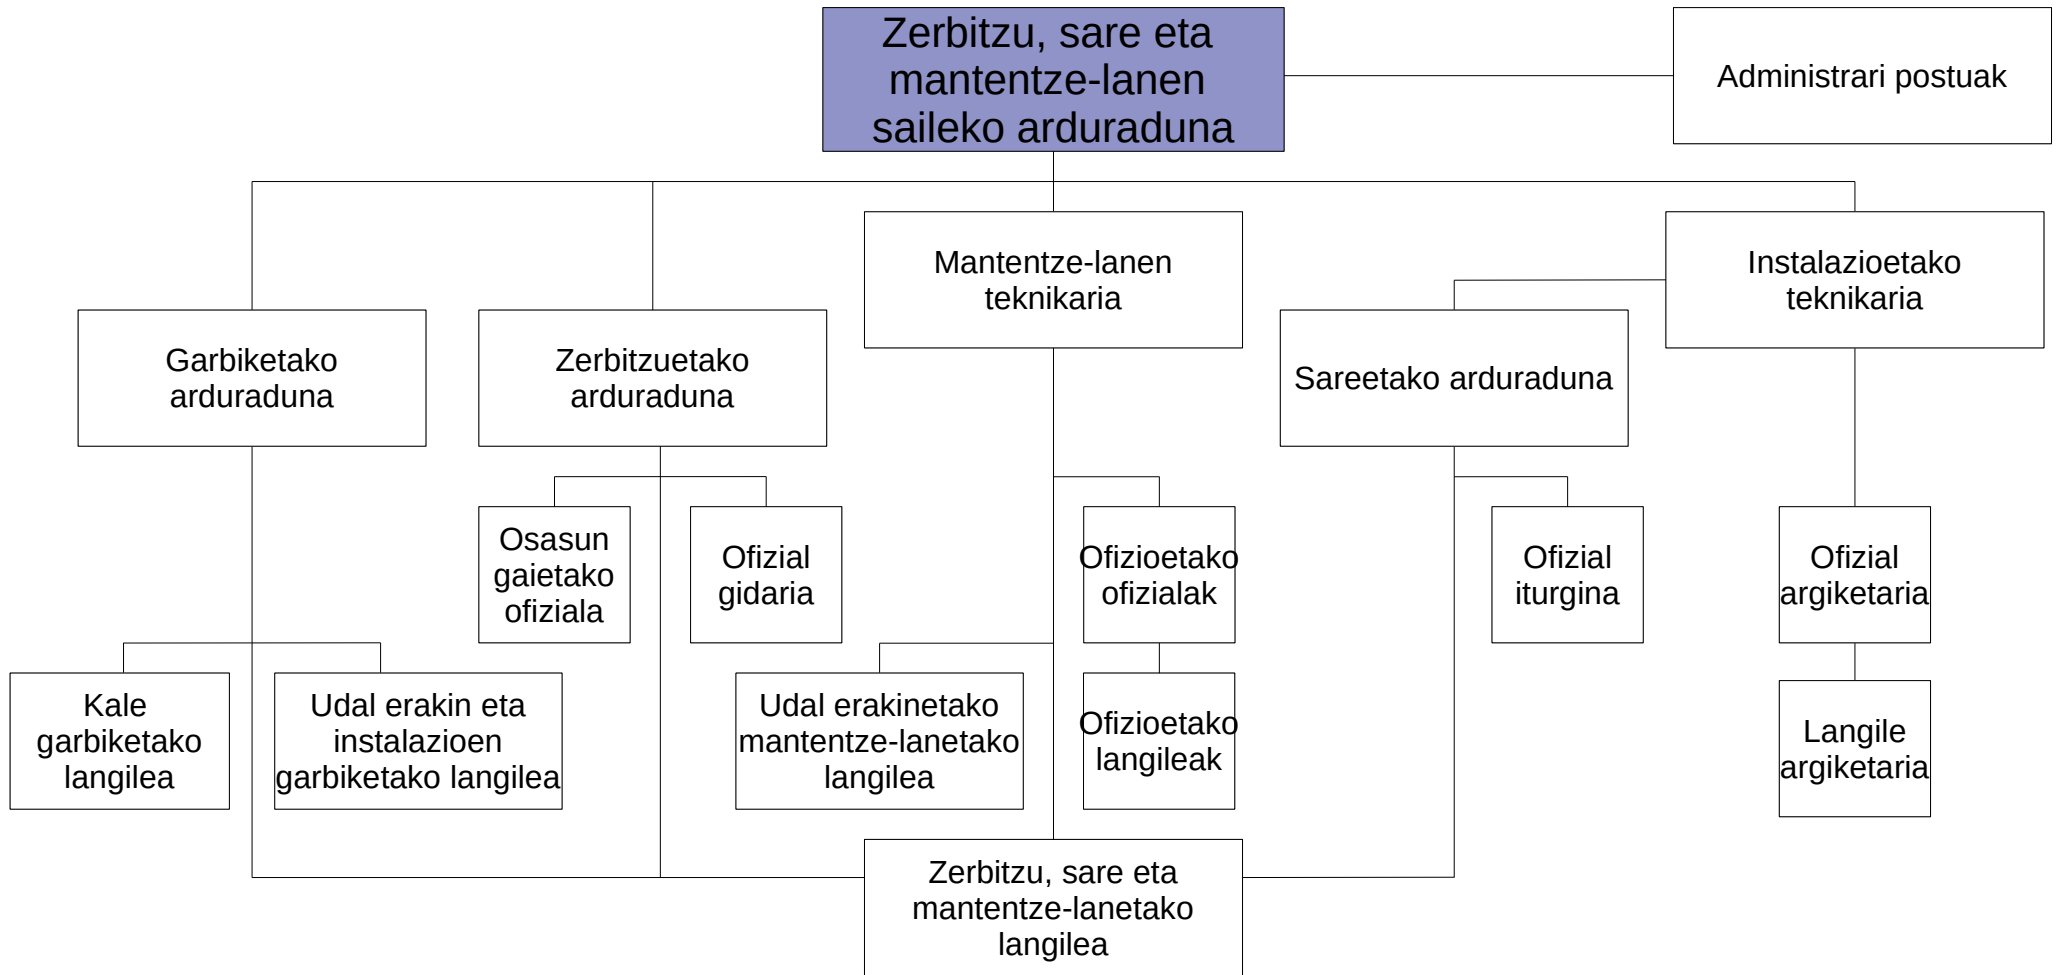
Zerbitzu, sare eta mantentze-lanen saileko arduraduna

Administrari postuak

Mantentze-lanen teknikaria

Instalazioetako teknikaria

Garbiketako arduraduna

Zerbitzuetako arduraduna

Sareetako arduraduna

Osasun gaietako ofiziala

Ofizial gidaria

Ofizioetako ofizialak

Ofizial iturgina

Ofizial argiketaria

Kale garbiketako langilea

Udal erakin eta instalazioen garbiketako langilea

Udal erakinetako mantentze-lanetako langilea

Ofizioetako langileak

Langile argiketaria

Zerbitzu, sare eta mantentze-lanetako langilea